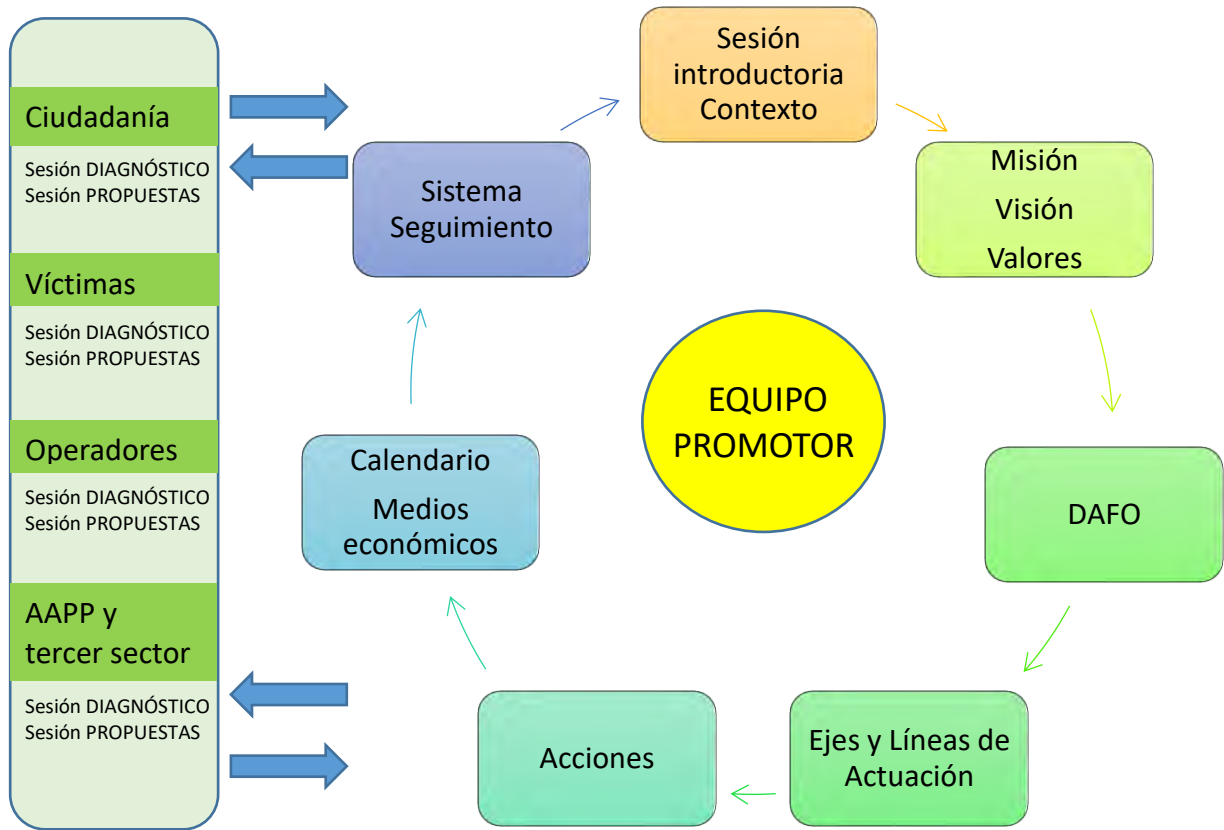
Ciudadanía

Sesión DIAGNÓSTICO
Sesión PROPUESTAS

Víctimas

Sesión DIAGNÓSTICO
Sesión PROPUESTAS

Operadores

Sesión DIAGNÓSTICO
Sesión PROPUESTAS

AAPP y tercer sector

Sesión DIAGNÓSTICO
Sesión PROPUESTAS

Sesión introductoria Contexto

Misión
Visión
Valores

DAFO

Ejes y Líneas de Actuación

Acciones

Calendario
Medios económicos

Sistema Seguimiento

EQUIPO PROMOTOR